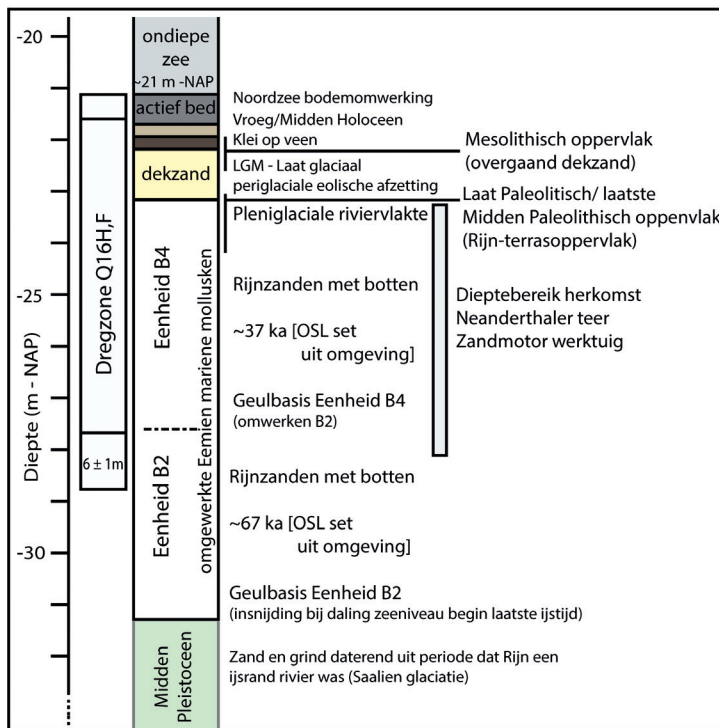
-20

-25

-30

Diepte (m - NAP)

Dregzone Q16H,F

6 ± 1m

ondiepe zee
~21 m -NAP

actief bed

dekzand

Eenheid B4

Eenheid B2

omgewerkte Eemien mariene mollusken

Midden Pleistoceen

Noordzee bodemomwerking
Vroeg/Midden Holoceen
Klei op veen

LGM - Laat glaciaal periglaciale eolische afzetting

Pleniglaciale riviervlakte

Rijnzanden met botten

~37 ka [OSL set uit omgeving]

Geulbasis Eenheid B4
(omwerken B2)

Rijnzanden met botten

~67 ka [OSL set uit omgeving]

Geulbasis Eenheid B2
(insnijding bij daling zeeniveau begin laatste ijstijd)

Zand en grind daterend uit periode dat Rijn een ijsrand rivier was (Saalien glaciatie)

Mesolithisch oppervlak
(overgaand dekzand)

Laat Paleolitisch/ laatste
Midden Paleolithisch oppervlak
(Rijn-terrasoppervlak)

Dieptebereik herkomst
Neanderthaler teer
Zandmotor werktuig